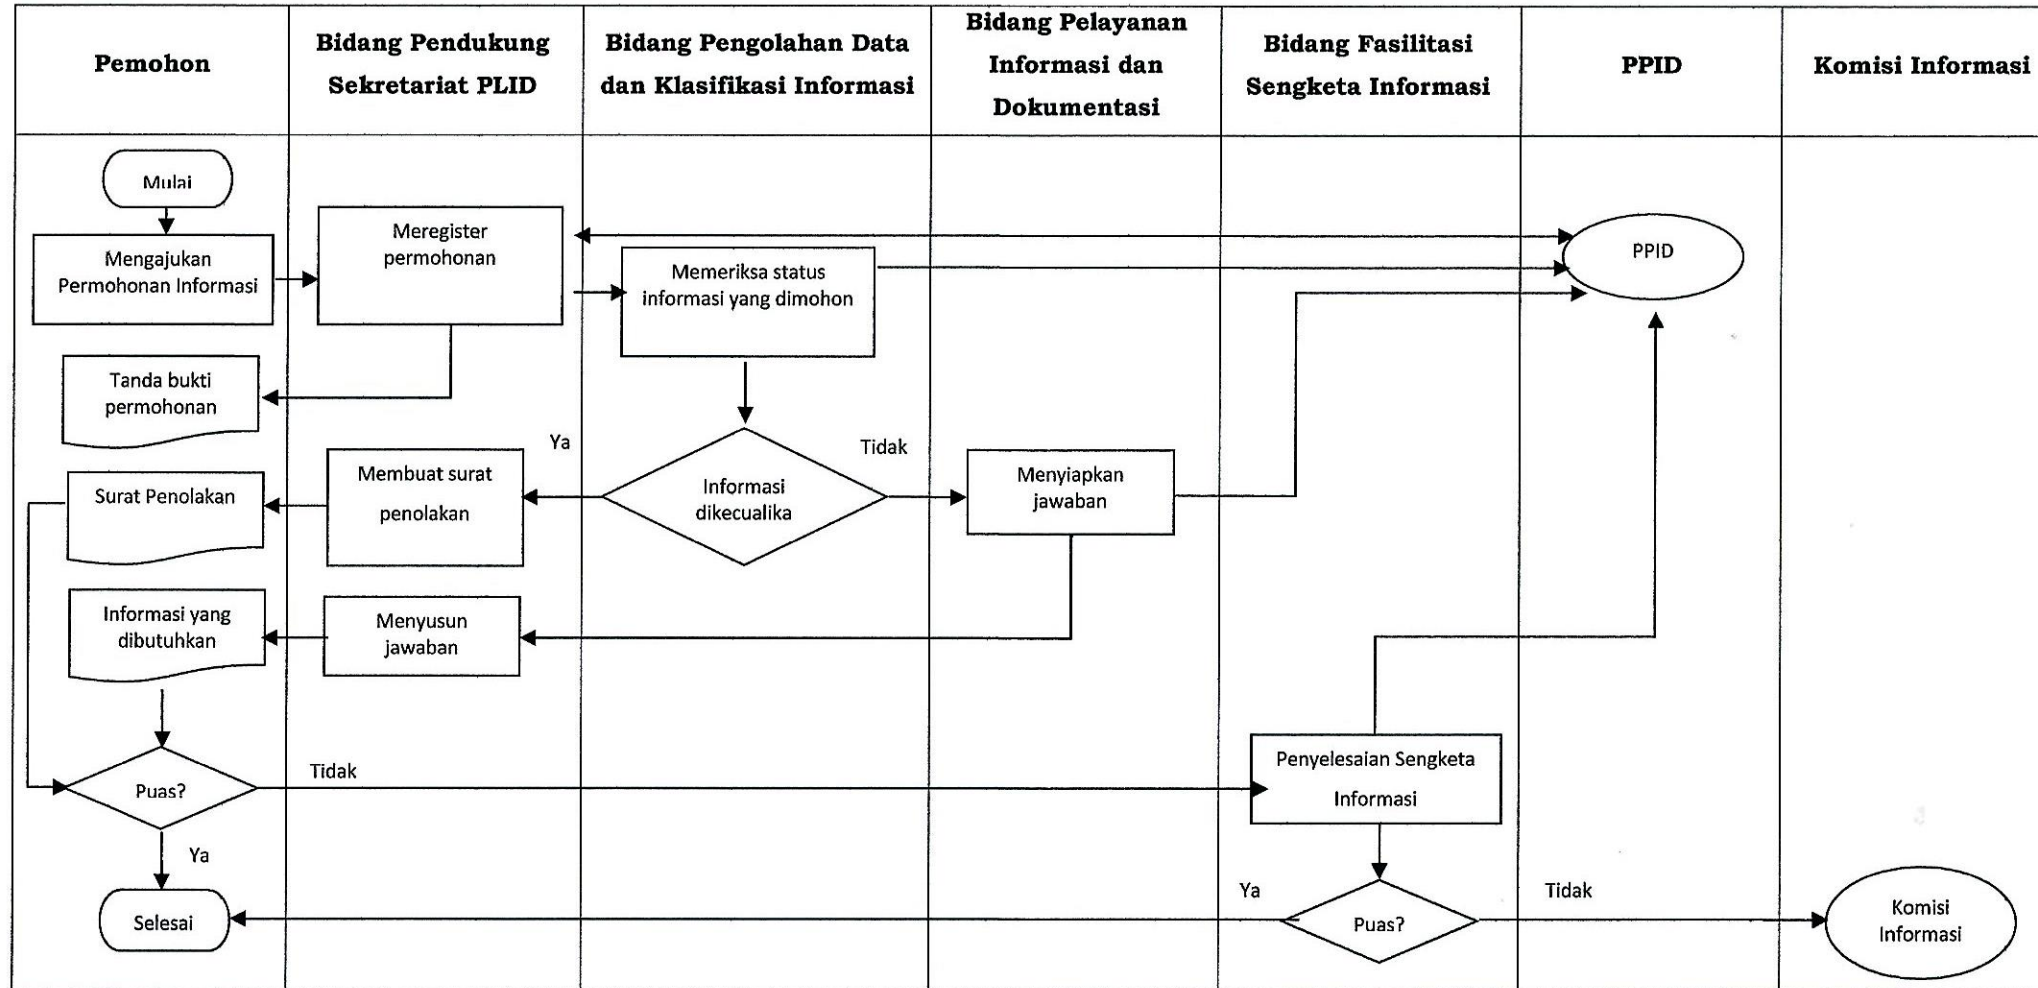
| Pemohon | Bidang Pendukung Sekretariat PLID | Bidang Pengolahan Data dan Klasifikasi Informasi | Bidang Pelayanan Informasi dan Dokumentasi | Bidang Fasilitasi Sengketa Informasi | PPID | Komisi Informasi |
|---|---|---|---|---|---|---|

Mulai

Mengajukan Permohonan Informasi

Meregister permohonan

Memeriksa status informasi yang dimohon

PPID

Tanda bukti permohonan

Ya

Tidak

Membuat surat penolakan

Surat Penolakan

Informasi dikecualika

Menyiapkan jawaban

Informasi yang dibutuhkan

Menyusun jawaban

Puas?

Tidak

Penyelesaian Sengketa Informasi

Ya

Selesai

Ya

Puas?

Tidak

Komisi Informasi